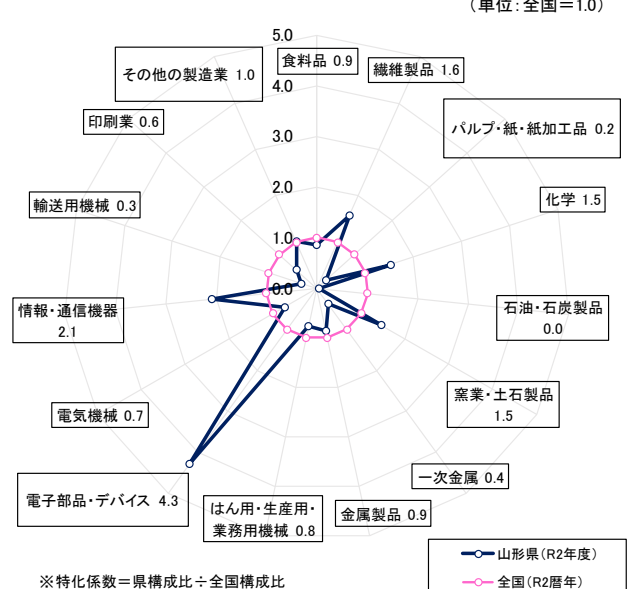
（単位：全国＝1.0）

5.0
4.0
3.0
2.0
1.0
0.0

食料品 0.9
繊維製品 1.6
パルプ・紙・紙加工品 0.2
化学 1.5
石油・石炭製品 0.0
窯業・土石製品 1.5
一次金属 0.4
金属製品 0.9
はん用・生産用・業務用機械 0.8
電子部品・デバイス 4.3
電気機械 0.7
情報・通信機器 2.1
輸送用機械 0.3
印刷業 0.6
その他の製造業 1.0

山形県（R2年度）
全国（R2暦年）

※特化係数＝県構成比÷全国構成比